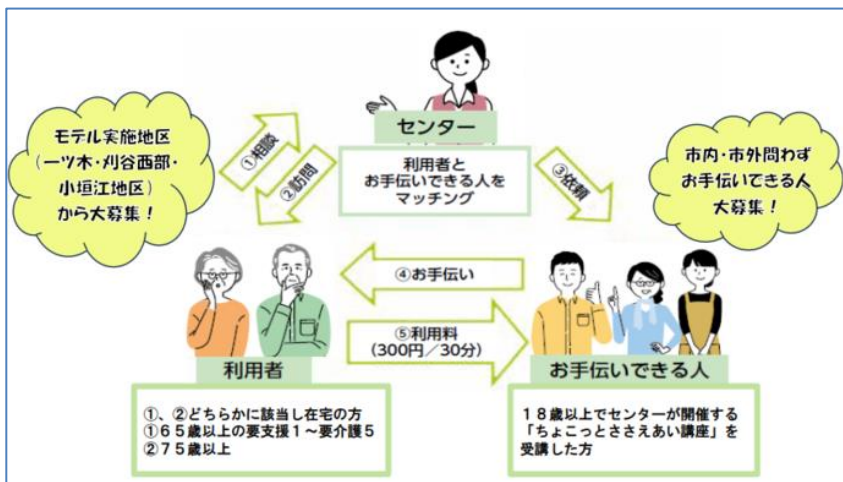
モデル実施地区（一ツ木・刈谷西部・小垣江地区）から大募集！

①相談

②訪問

センター

利用者とお手伝いできる人をマッチング

③依頼

市内・市外問わずお手伝いできる人大募集！

④お手伝い

⑤利用料（300円／30分）

利用者

お手伝いできる人

①、②どちらかに該当し在宅の方
①６５歳以上の要支援１～要介護５
②７５歳以上

１８歳以上でセンターが開催する「ちょこっとささえあい講座」を受講した方